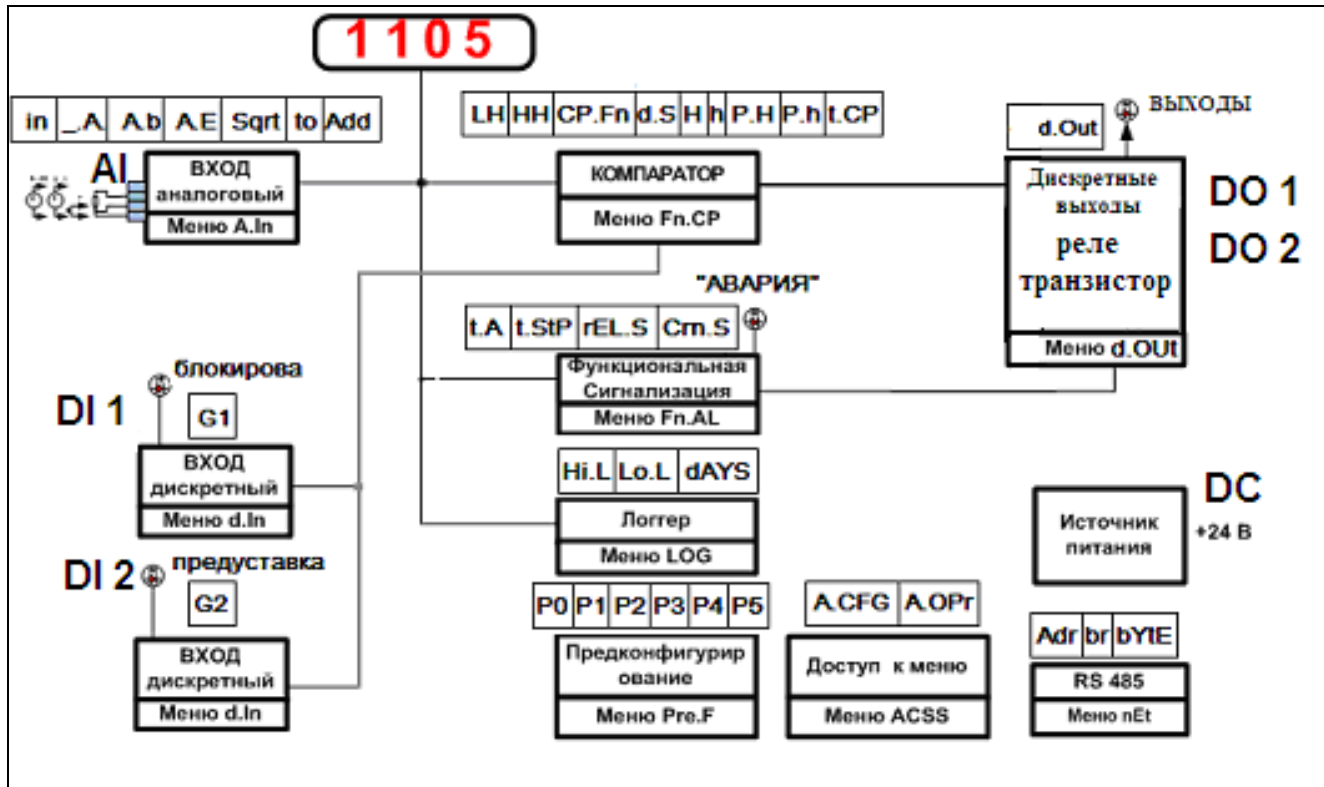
1 1 0 5

| in | _.A | A.b | A.E | Sqrt | to | Add |
|---|---|---|---|---|---|---|

AI

ВХОД аналоговый
Меню A.In

| LH | HH | CP.Fn | d.S | H | h | P.H | P.h | t.CP |
|---|---|---|---|---|---|---|---|---|

КОМПАРАТОР
Меню Fn.CP

d.Out

ВЫХОДЫ

Дискретные выходы
реле
транзистор
Меню d.OUt

DO 1
DO 2

"АВАРИЯ"

| t.A | t.StP | rEL.S | Crn.S |
|---|---|---|---|

Функциональная Сигнализация
Меню Fn.AL

блокирова

DI 1

G1

ВХОД дискретный
Меню d.In

| Hi.L | Lo.L | dAYS |
|---|---|---|

Логгер
Меню LOG

DC

Источник питания

+24 В

DI 2

предуставка

G2

ВХОД дискретный
Меню d.In

| P0 | P1 | P2 | P3 | P4 | P5 |
|---|---|---|---|---|---|

Предконфигурирование
Меню Pre.F

| A.CFG | A.OPr |
|---|---|

Доступ к меню
Меню ACSS

| Adr | br | bYtE |
|---|---|---|

RS 485
Меню nEt